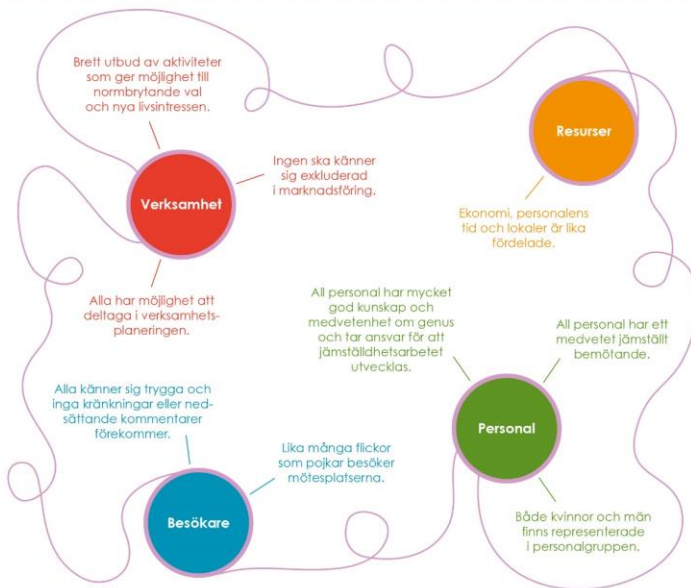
Brett utbud av aktiviteter som ger möjlighet till normbrytande val och nya livsintressen.

Verksamhet

Ingen ska känner sig exkluderad i marknadsföring.

Alla har möjlighet att deltaga i verksamhetsplaneringen.

Resurser

Ekonomi, personalens tid och lokaler är lika fördelade.

All personal har mycket god kunskap och medvetenhet om genus och tar ansvar för att jämställdhetsarbetet utvecklas.

All personal har ett medvetet jämställt bemötande.

Personal

Både kvinnor och män finns representerade i personalgruppen.

Alla känner sig trygga och inga kränkningar eller nedsättande kommentarer förekommer.

Lika många flickor som pojkar besöker mötesplatserna.

Besökare